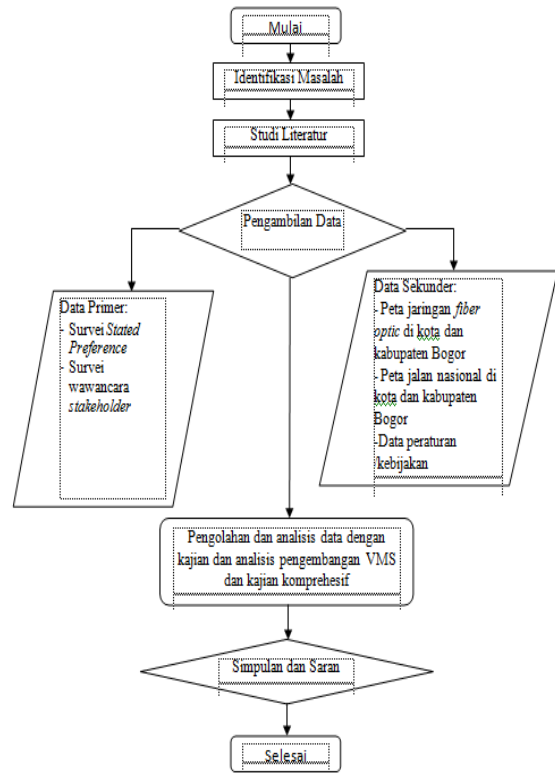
Mulai

Identifikasi Masalah

Studi Literatur

Pengambilan Data

Data Primer:
- Survei Stated Preference
- Survei wawancara stakeholder

Data Sekunder:
- Peta jaringan fiber optic di kota dan kabupaten Bogor
- Peta jalan nasional di kota dan kabupaten Bogor
-Data peraturan kebijakan

Pengolahan dan analisis data dengan kajian dan analisis pengembangan VMS dan kajian komprehesif

Simpulan dan Saran

Selesai